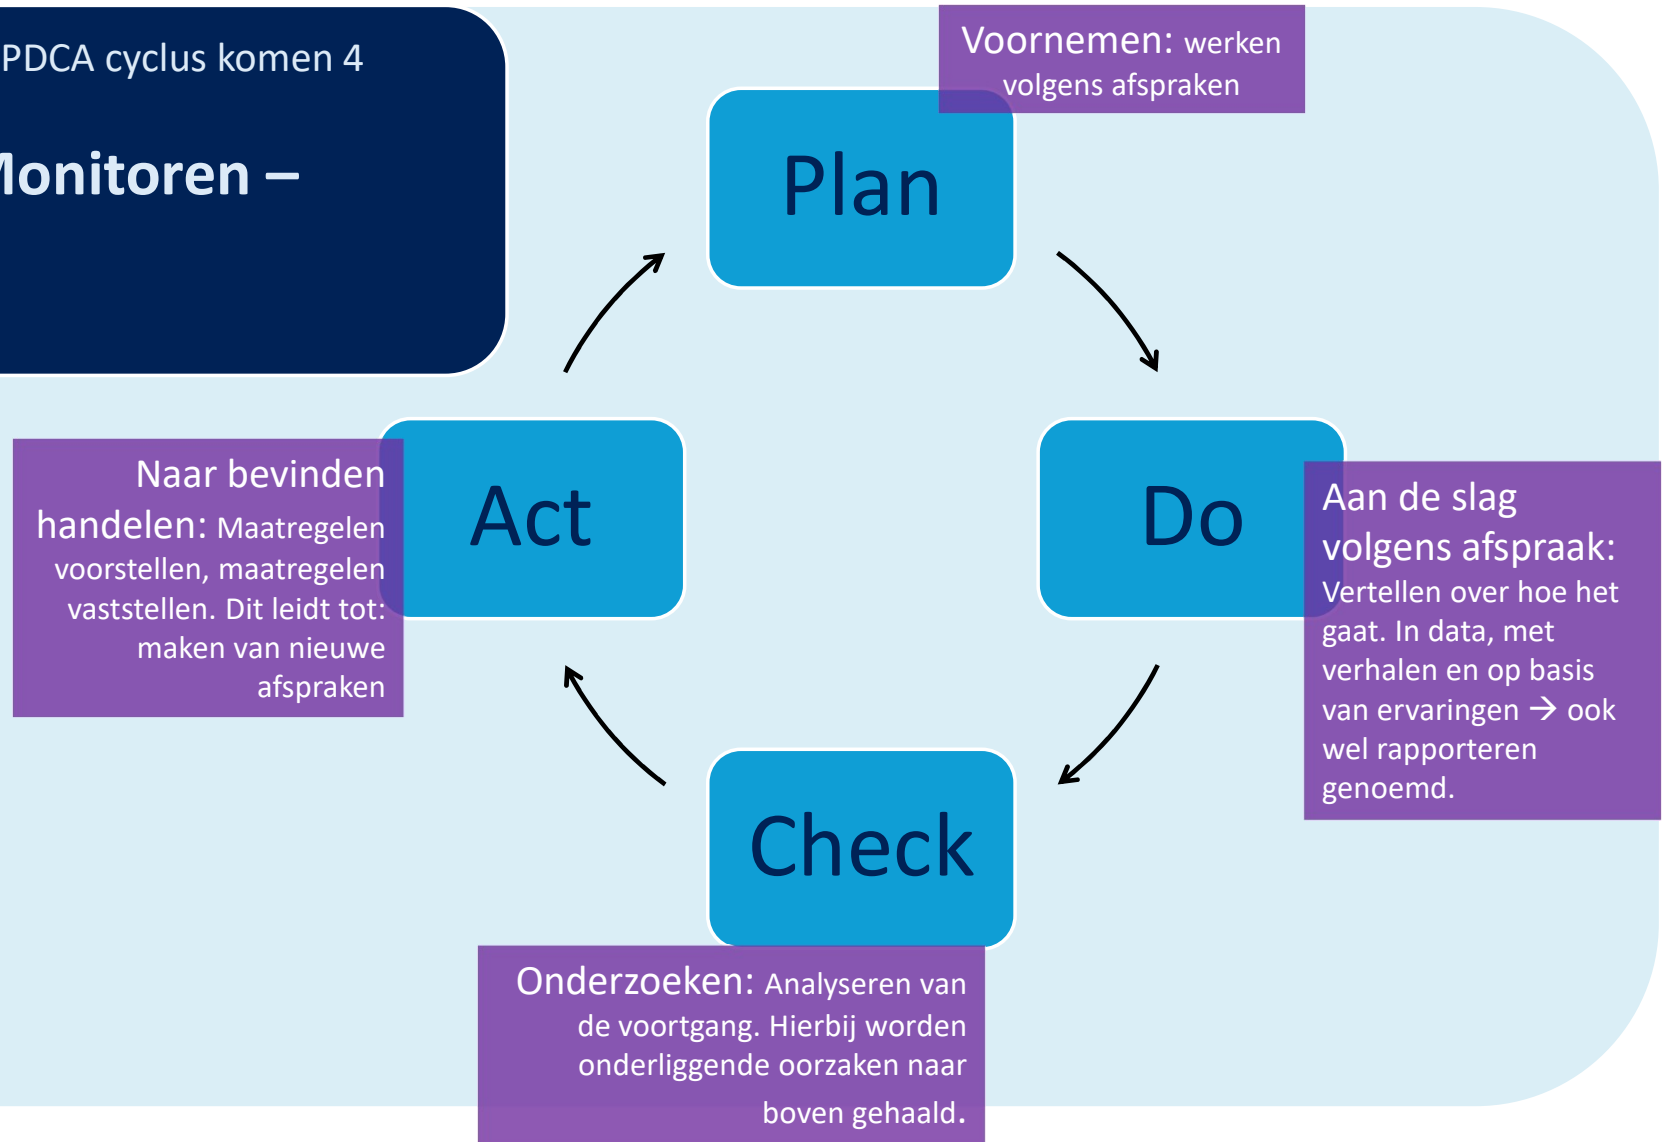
PDCA cyclus komen 4

lonitoren –

Voornemen: werken volgens afspraken

Plan

Do

Aan de slag volgens afspraak: Vertellen over hoe het gaat. In data, met verhalen en op basis van ervaringen → ook wel rapporteren genoemd.

Check

Onderzoeken: Analyseren van de voortgang. Hierbij worden onderliggende oorzaken naar boven gehaald.

Act

Naar bevinden handelen: Maatregelen voorstellen, maatregelen vaststellen. Dit leidt tot: maken van nieuwe afspraken